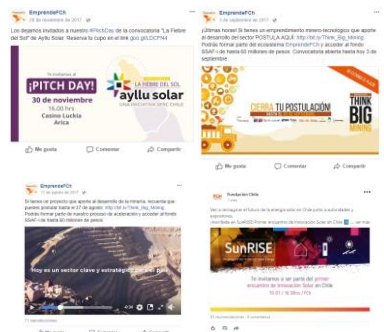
EmprendeFCh
28 de noviembre de 2017

Los dejamos invitados a nuestro #PitchDay de la convocatoria "La Fiebre del Sol" de Ayllu Solar. Reserva tu cupo en el link goo.gl/LDCFhH

Te invitamos al
¡PITCH DAY!
30 de noviembre
16.00 hrs
Casino Luckia
Arica

LA FIEBRE DEL SOL
ayllu solar

Me gusta
Comentar
Compartir

EmprendeFCh
3 de septiembre de 2017

¡Últimas horas! Si tienes un emprendimiento minero tecnológico que aporte al desarrollo del sector POSTULA AQUÍ: http://bit.ly/Think_Big_Mining. Podrás formar parte de la aceleradora EmprendeFCh y acceder al fondo SSAF • de hasta $60 millones de pesos. Convocatoria abierta hasta hoy 3 de septiembre

CIERRA TU POSTULACIÓN
THINK BIG MINING

Me gusta
Comentar
Compartir

EmprendeFCh
11 de agosto de 2017

Si tienes un proyecto que aporte al desarrollo de la minería, recuerda que puedes postular hasta el 21 de agosto: http://bit.ly/Think_Big_Mining. Podrás formar parte de nuestro proceso de aceleración y acceder al fondo SSAF • de hasta 60 millones de pesos.

Hoy es un sector clave y estratégico para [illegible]

Me gusta
Comentar
Compartir

Fundación Chile

Ven a reimaginar el futuro de la energía solar en Chile junto a autoridades y expositores.
¡Inscríbete en SunRISE Primer encuentro de Innovación Solar en Chile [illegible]

SunRISE

Te invitamos a ser parte del primer encuentro de Innovación Solar en Chile
10.01 | 9.00hrs | FCh

Me gusta
Comentar
Compartir